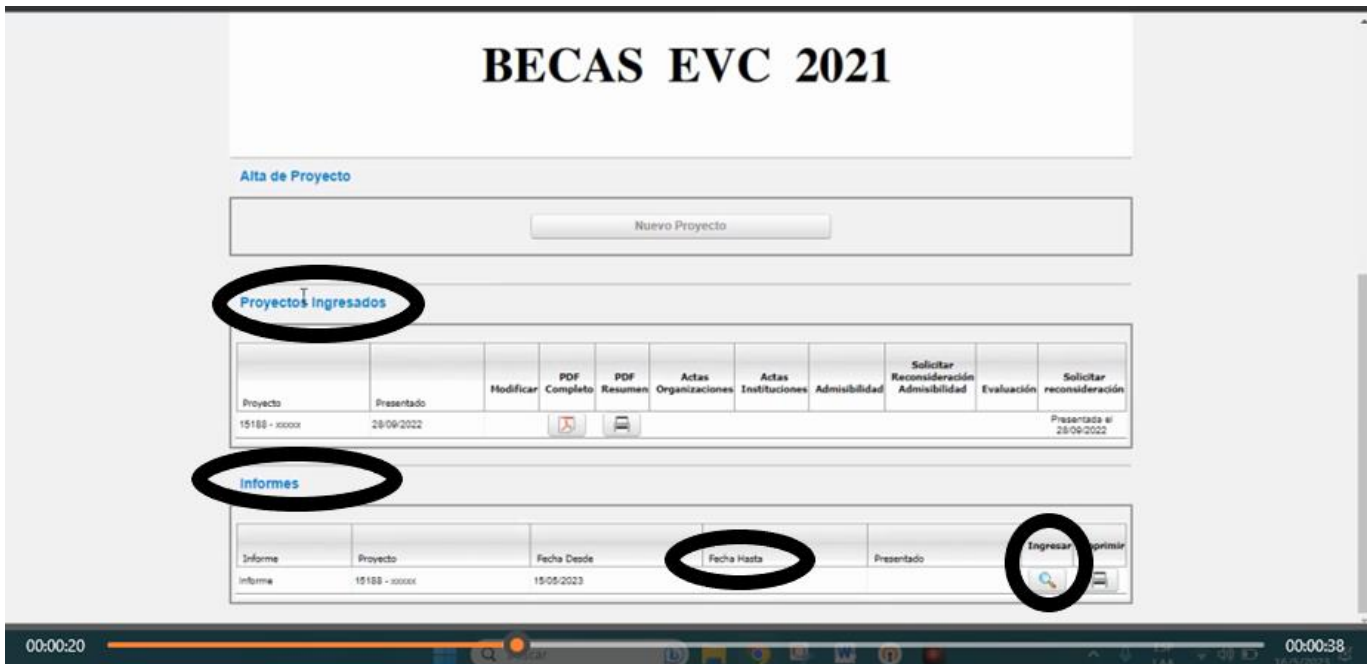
BECAS EVC 2021

Alta de Proyecto

Nuevo Proyecto

Proyectos Ingresados

| Proyecto | Presentado | Modificar | PDF Completo | PDF Resumen | Actas Organizaciones | Actas Instituciones | Admisibilidad | Solicitar Reconsideración Admisibilidad | Evaluación | Solicitar reconsideración |
|---|---|---|---|---|---|---|---|---|---|---|
| 15188 - xxxxx | 28/09/2022 | | | | | | | | | Presentada el 28/09/2022 |

Informes

| Informe | Proyecto | Fecha Desde | Fecha Hasta | Presentado | Ingresar | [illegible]primir |
|---|---|---|---|---|---|---|
| Informe | 15188 - xxxxx | 15/05/2023 | | | | |

00:00:20

00:00:38